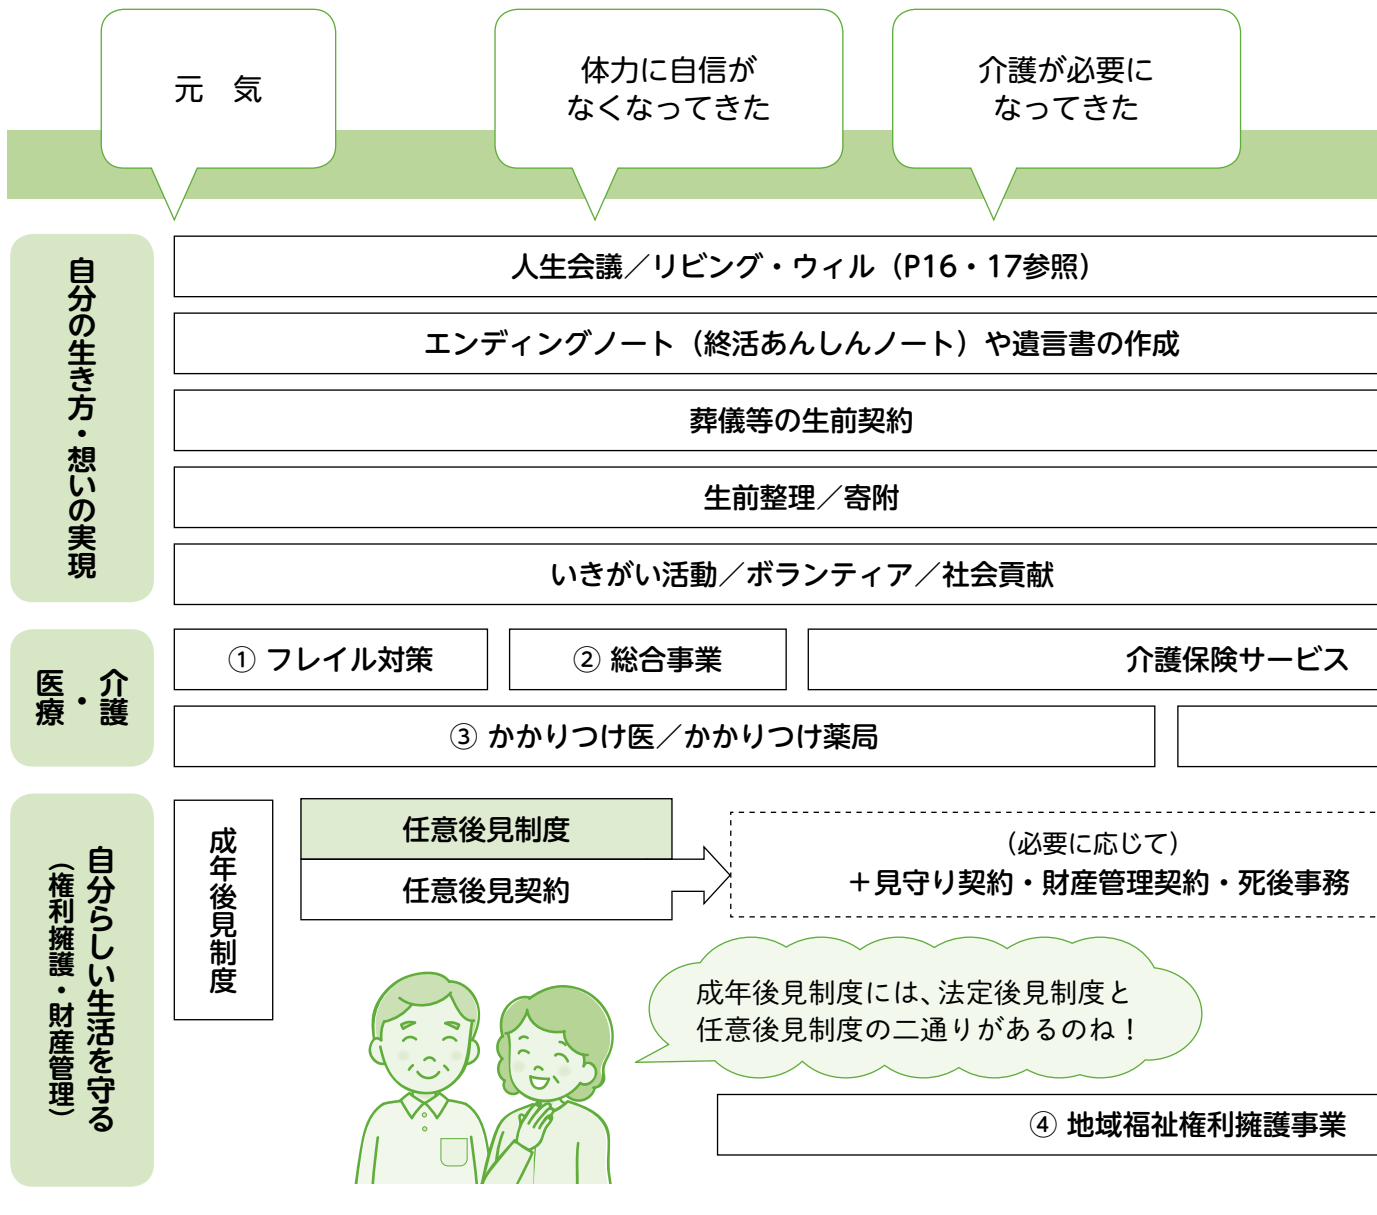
元　気

体力に自信がなくなってきた

介護が必要になってきた

自分の生き方・想いの実現

人生会議／リビング・ウィル（P16・17参照）

エンディングノート（終活あんしんノート）や遺言書の作成

葬儀等の生前契約

生前整理／寄附

いきがい活動／ボランティア／社会貢献

医療・介護

① フレイル対策

② 総合事業

介護保険サービス

③ かかりつけ医／かかりつけ薬局

自分らしい生活を守る（権利擁護・財産管理）

成年後見制度

任意後見制度

任意後見契約

（必要に応じて）＋見守り契約・財産管理契約・死後事務

成年後見制度には、法定後見制度と任意後見制度の二通りがあるのね！

④ 地域福祉権利擁護事業